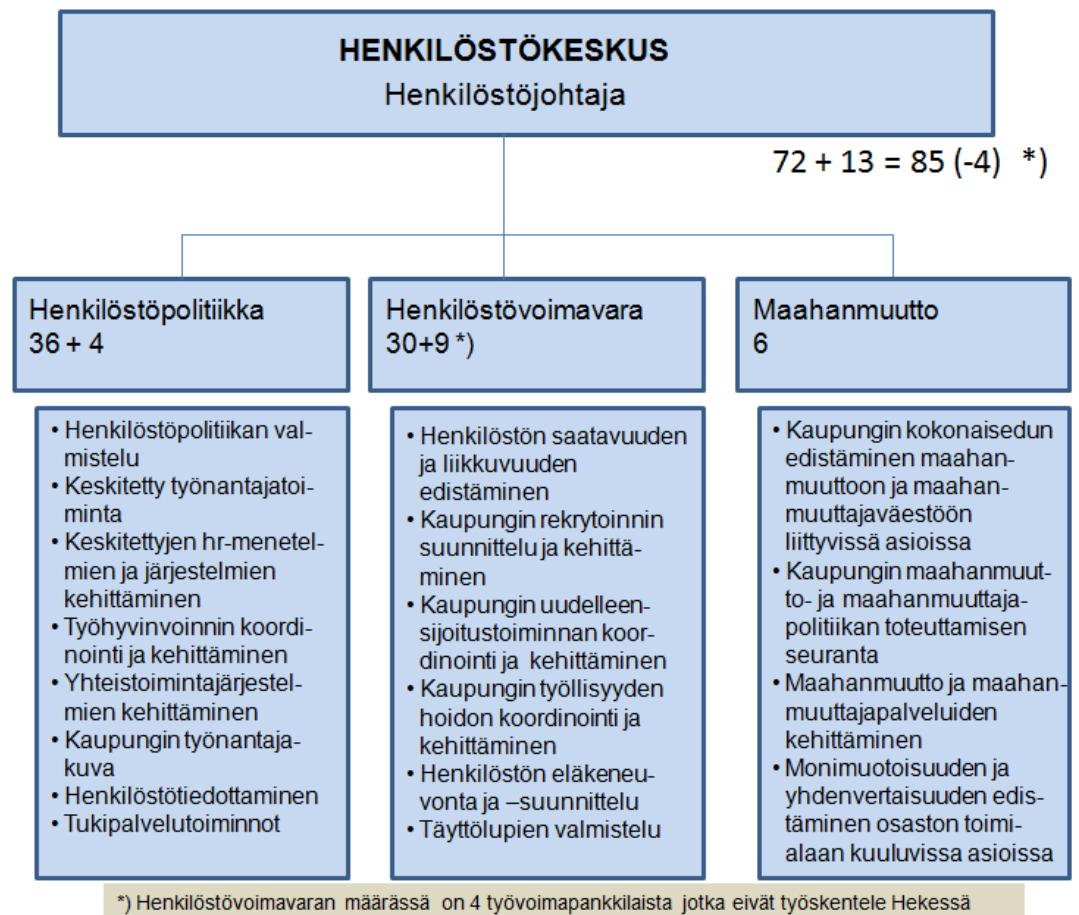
HENKILÖSTÖKESKUS
Henkilöstöjohtaja

72 + 13 = 85 (-4) *)

Henkilöstöpolitiikka
36 + 4

• Henkilöstöpolitiikan valmistelu
• Keskitetty työnantajatoiminta
• Keskitettyjen hr-menetelmien ja järjestelmien kehittäminen
• Työhyvinvoinnin koordinointi ja kehittäminen
• Yhteistoimintajärjestelmien kehittäminen
• Kaupungin työnantajakuva
• Henkilöstötiedottaminen
• Tukipalvelutoiminnot

Henkilöstövoimavara
30+9 *)

• Henkilöstön saatavuuden ja liikkuvuuden edistäminen
• Kaupungin rekrytoinnin suunnittelu ja kehittäminen
• Kaupungin uudelleensijoitustoiminnan koordinointi ja kehittäminen
• Kaupungin työllisyyden hoidon koordinointi ja kehittäminen
• Henkilöstön eläkeneuvonta ja –suunnittelu
• Täyttölupien valmistelu

Maahanmuutto
6

• Kaupungin kokonaisedun edistäminen maahanmuuttoon ja maahanmuuttajaväestöön liittyvissä asioissa
• Kaupungin maahanmuutto- ja maahanmuuttajapolitiikan toteuttamisen seuranta
• Maahanmuutto ja maahanmuuttajapalveluiden kehittäminen
• Monimuotoisuuden ja yhdenvertaisuuden edistäminen osaston toimialaan kuuluvissa asioissa

*) Henkilöstövoimavaran määrässä on 4 työvoimapankkilaista jotka eivät työskentele Hekessä